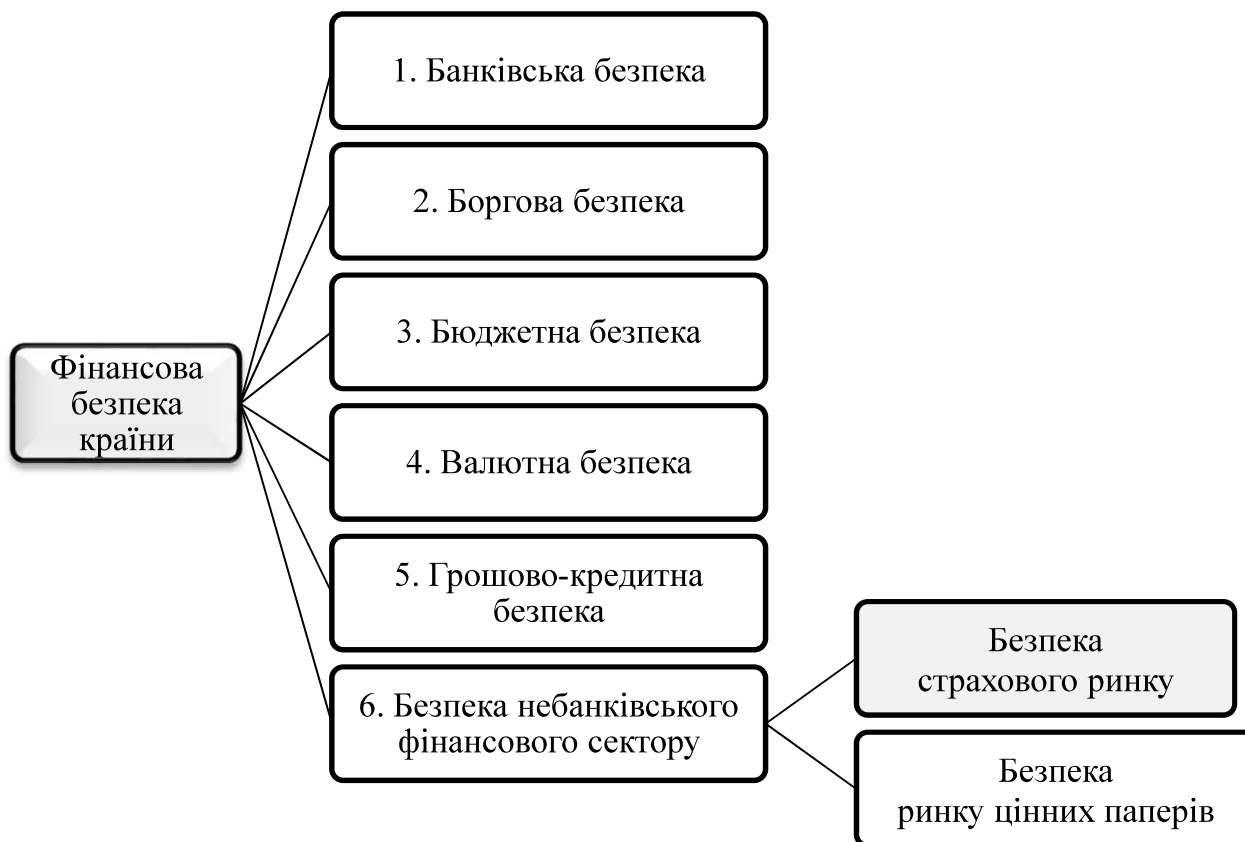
Фінансова безпека країни

1. Банківська безпека

2. Боргова безпека

3. Бюджетна безпека

4. Валютна безпека

5. Грошово-кредитна безпека

6. Безпека небанківського фінансового сектору

Безпека страхового ринку

Безпека ринку цінних паперів